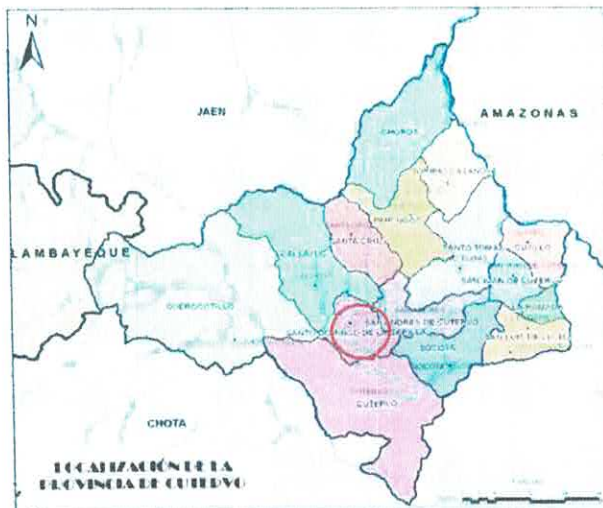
N

JAEN

AMAZONAS

LAMBAYEQUE

CHOROS

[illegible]

SANTA CRUZ

CALLAYUC

QUEROCOTILLO

SANTO TOMAS

CUTERVO

SAN ANDRES DE CUTERVO

SANTO DOMINGO DE LA CAPILLA

SOCOTA

CUTERVO

CHOTA

LOCALIZACIÓN DE LA PROVINCIA DE CUTERVO